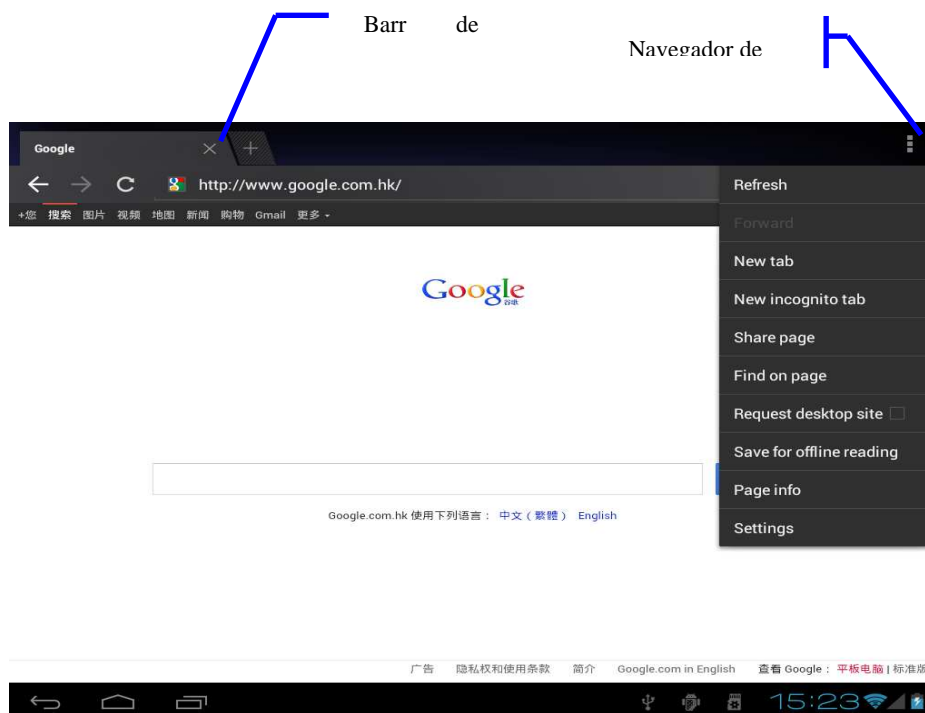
Barr de

Navegador de

Google

http://www.google.com.hk/

+您 搜索 图片 视频 地图 新闻 购物 Gmail 更多 -

Refresh
Forward
New tab
New incognito tab
Share page
Find on page
Request desktop site
Save for offline reading
Page info
Settings

Google 谷歌

Google.com.hk 使用下列语言： 中文（繁體） English

广告 隐私权和使用条款 简介 Google.com in English 查看 Google： 平板电脑 | 标准版

15:23